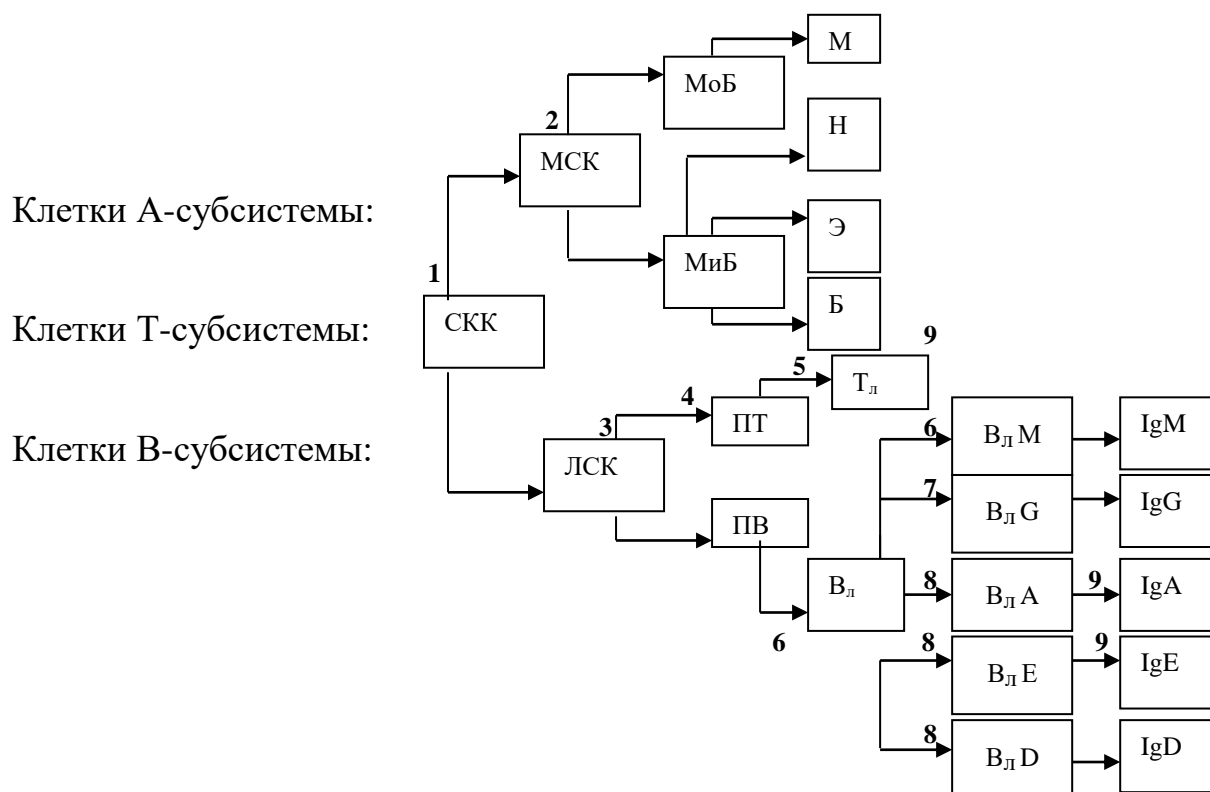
Клетки А-субсистемы:

Клетки Т-субсистемы:

Клетки В-субсистемы:

М

МоБ

2

МСК

Н

Э

МиБ

1

Б

СКК

9

5

Т$_л$

4

ПТ

3

6

В$_Л$ М

IgM

ЛСК

7

В$_Л$ G

IgG

ПВ

В$_л$

8

В$_Л$ А

9

IgA

6

8

В$_Л$ Е

9

IgE

8

В$_Л$ D

IgD